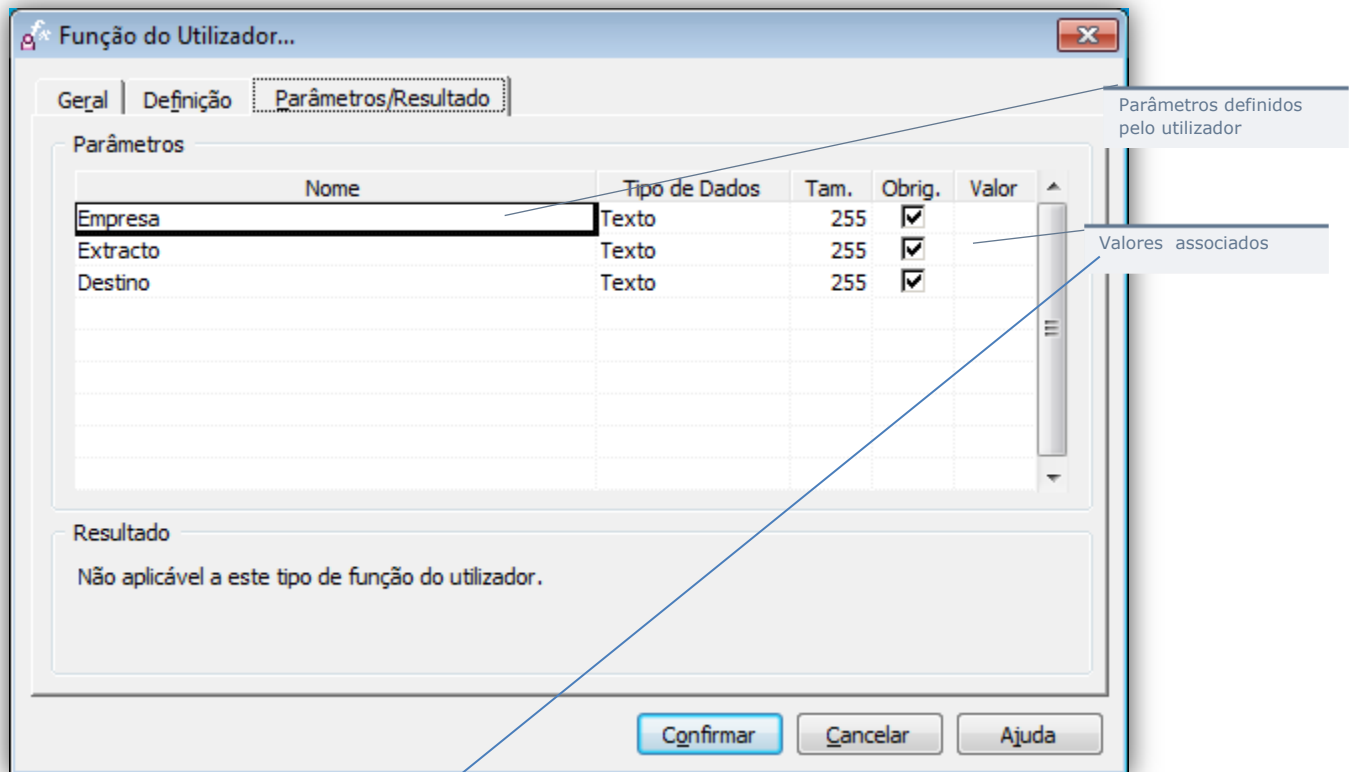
Função do Utilizador...

Geral | Definição | Parâmetros/Resultado

Parâmetros definidos pelo utilizador

Parâmetros

| Nome | Tipo de Dados | Tam. | Obrig. | Valor |
|---|---|---|---|---|
| Empresa | Texto | 255 | ☑ | |
| Extracto | Texto | 255 | ☑ | |
| Destino | Texto | 255 | ☑ | |

Valores associados

Resultado

Não aplicável a este tipo de função do utilizador.

Confirmar | Cancelar | Ajuda